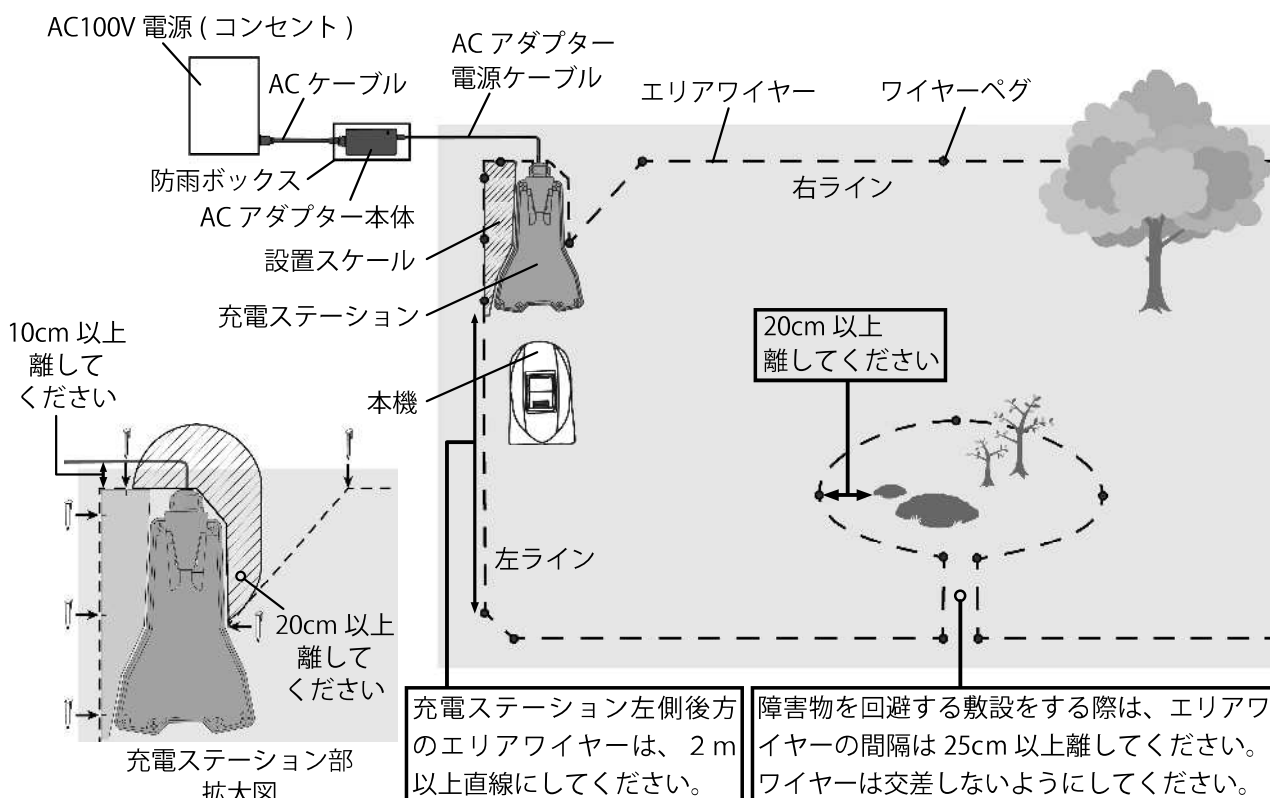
AC100V 電源 ( コンセント )

AC ケーブル

AC アダプター
電源ケーブル

エリアワイヤー

ワイヤーペグ

防雨ボックス

AC アダプター本体

右ライン

設置スケール

充電ステーション

10cm 以上
離して
ください

20cm 以上
離してください

本機

左ライン

20cm 以上
離して
ください

充電ステーション部
拡大図

充電ステーション左側後方のエリアワイヤーは、2 m 以上直線にしてください。

障害物を回避する敷設をする際は、エリアワイヤーの間隔は 25cm 以上離してください。ワイヤーは交差しないようにしてください。